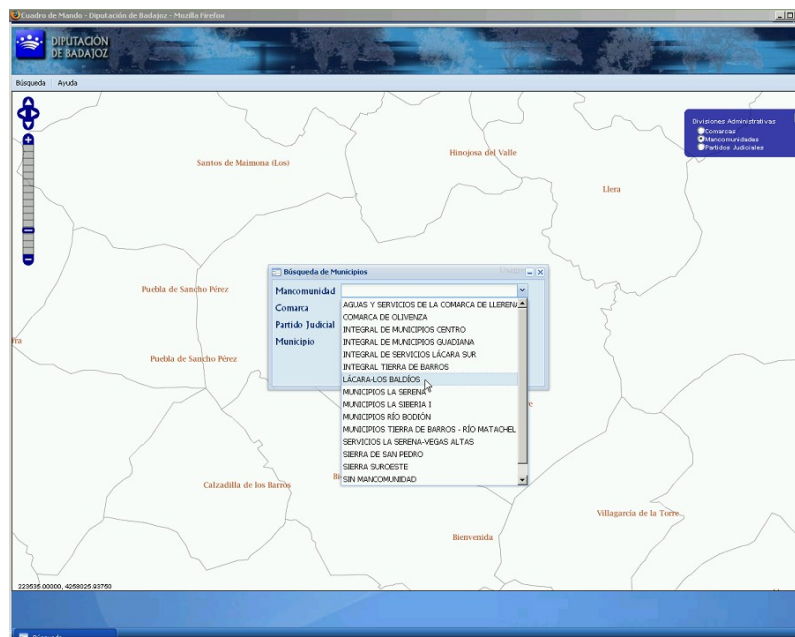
Cuadro de Mando - Diputación de Badajoz - Mozilla Firefox

DIPUTACIÓN DE BADAJOZ

Búsqueda Ayuda

Divisiones Administrativas
Comarcas
Mancomunidades
Partidos Judiciales

Santos de Maimona (Los)

Hinojosa del Valle

Llera

Puebla de Sancho Pérez

Puebla de Sancho Pérez

Calzadilla de los Barros

Villagarcía de la Torre

Bienvenida

Búsqueda de Municipios

Mancomunidad
Comarca
Partido Judicial
Municipio

AGUAS Y SERVICIOS DE LA COMARCA DE LLERENA
COMARCA DE OLIVENZA
INTEGRAL DE MUNICIPIOS CENTRO
INTEGRAL DE MUNICIPIOS GUADIANA
INTEGRAL DE SERVICIOS LÁCARA SUR
INTEGRAL TIERRA DE BARROS
LÁCARA-LOS BALDÍOS
MUNICIPIOS LA SERENA
MUNICIPIOS LA SIBERIA I
MUNICIPIOS RÍO BODIÓN
MUNICIPIOS TIERRA DE BARROS - RÍO MATACHEL
SERVICIOS LA SERENA-VEGAS ALTAS
SIERRA DE SAN PEDRO
SIERRA SUROESTE
SIN MANCOMUNIDAD

223535.00000, 4259025.93750